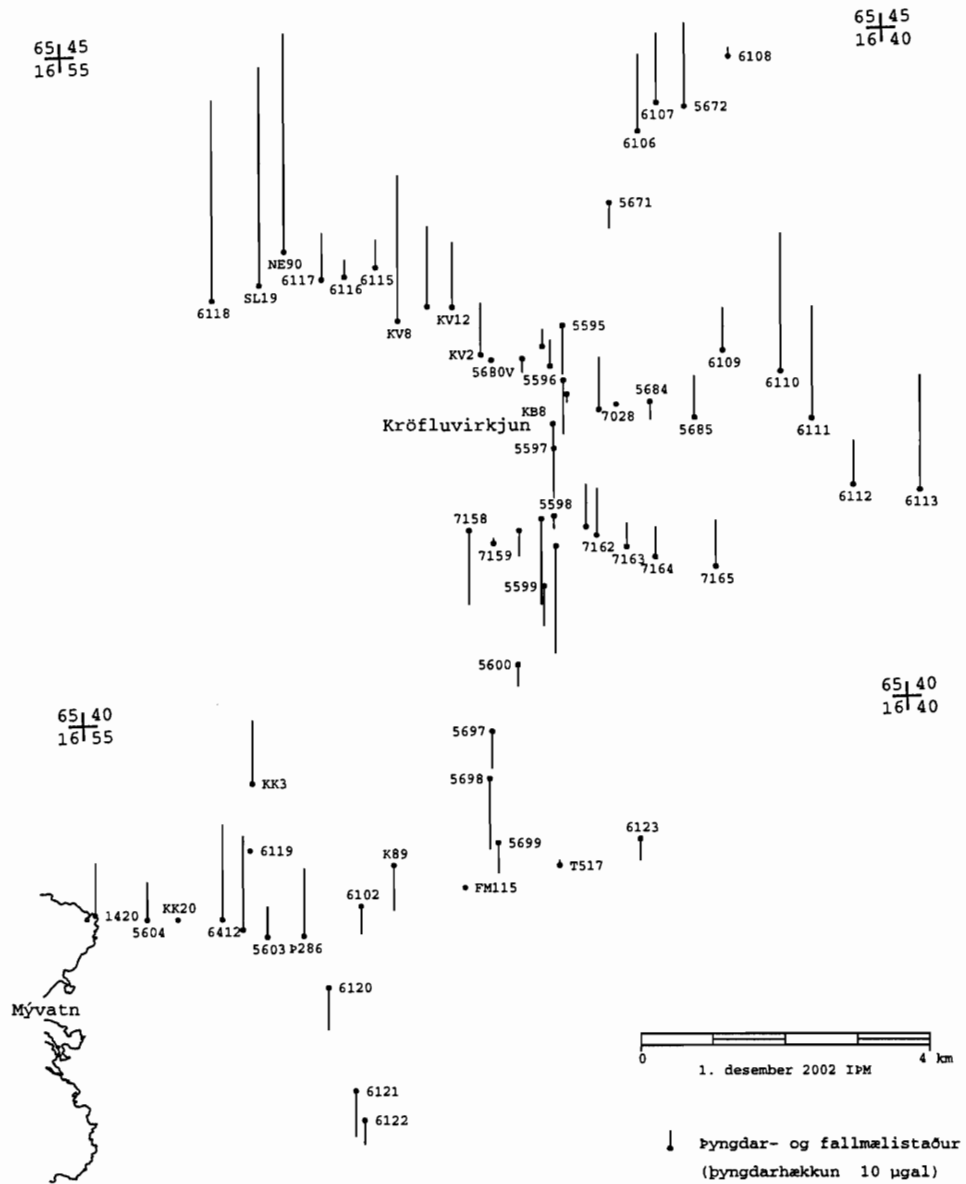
65 45
16 55

65 45
16 40

6108
6107
5672
6106
5671
NE90
6117
6116
6115
SL19
6118
KV8
KV12
KV2
5680V
5595
5596
KB8
7028
5684
5685
6109
6110
6111
6112
6113
Kröfluvirkjun
5597
5598
7158
7159
7162
7163
7164
7165
5599
5600

65 40
16 40

65 40
16 55

5697
5698
5699
T517
6123
KK3
6119
K89
FM115
6102
1420
5604
KK20
6412
5603
Þ286
6120
Mývatn
6121
6122

0
4 km
1. desember 2002 IÞM

Þyngdar- og fallmælistaður
(þyngdarhækkun 10 μgal)